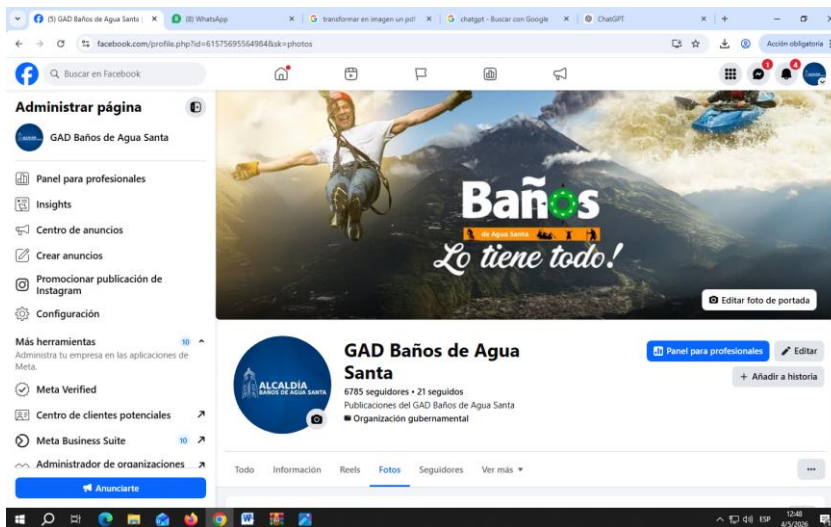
(5) GAD Baños de Agua Santa | ×
(8) WhatsApp ×
transformar en imagen un pdf ×
chatgpt - Buscar con Google ×
ChatGPT ×
facebook.com/profile.php?id=61575695564984&sk=photos
Acción obligatoria

Buscar en Facebook

Administrar página
GAD Baños de Agua Santa
Panel para profesionales
Insights
Centro de anuncios
Crear anuncios
Promocionar publicación de Instagram
Configuración
Más herramientas 10
Administra tu empresa en las aplicaciones de Meta.
Meta Verified
Centro de clientes potenciales
Meta Business Suite 10
Administrador de organizaciones
Anunciarte

Baños
de Agua Santa
Lo tiene todo!
Editar foto de portada

ALCALDÍA
BAÑOS DE AGUA SANTA

GAD Baños de Agua Santa
6785 seguidores • 21 seguidos
Publicaciones del GAD Baños de Agua Santa
Organización gubernamental
Panel para profesionales
Editar
+ Añadir a historia

Todo Información Reels Fotos Seguidores Ver más ▾
...

ESP 12:48 4/5/2026